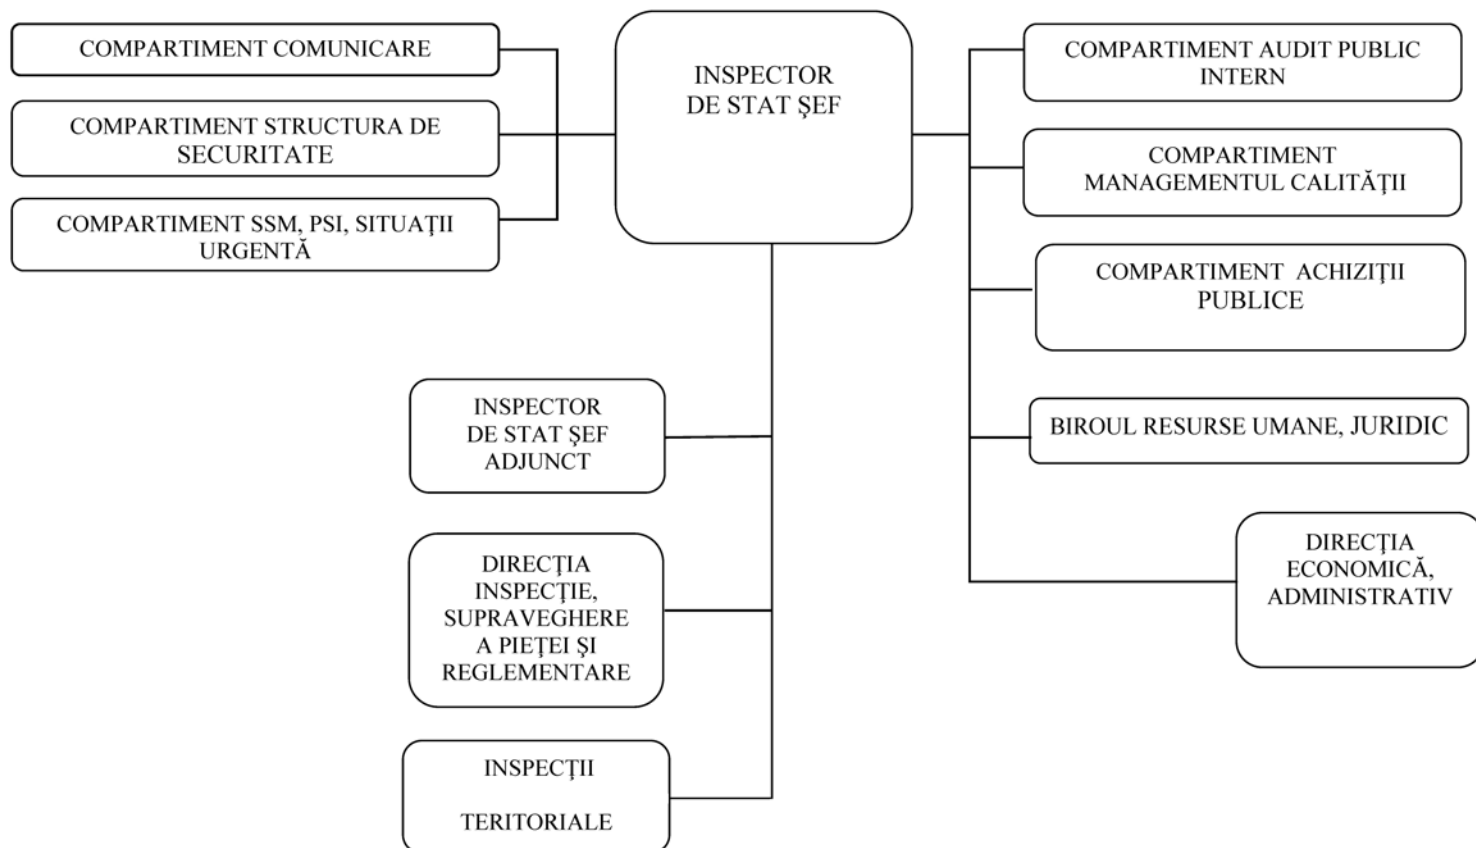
COMPARTIMENT COMUNICARE

COMPARTIMENT STRUCTURA DE SECURITATE

COMPARTIMENT SSM, PSI, SITUAȚII URGENTĂ

INSPECTOR DE STAT ȘEF

COMPARTIMENT AUDIT PUBLIC INTERN

COMPARTIMENT MANAGEMENTUL CALITĂȚII

COMPARTIMENT ACHIZIȚII PUBLICE

BIROUL RESURSE UMANE, JURIDIC

DIRECȚIA ECONOMICĂ, ADMINISTRATIV

INSPECTOR DE STAT ȘEF ADJUNCT

DIRECȚIA INSPECȚIE, SUPRAVEGHERE A PIEȚEI ȘI REGLEMENTARE

INSPECȚII

TERITORIALE